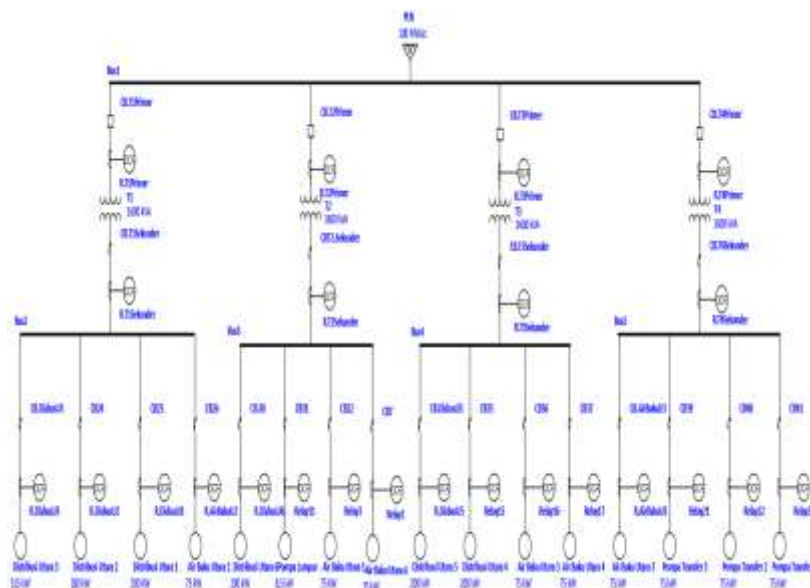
PLN
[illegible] MVAsc

Bus1

CB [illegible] Primer
R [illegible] Primer
T1
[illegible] kVA
CB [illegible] Sekunder
R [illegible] Sekunder

CB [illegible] Primer
R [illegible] Primer
T2
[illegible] kVA
CB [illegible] Sekunder
R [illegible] Sekunder

CB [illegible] Primer
R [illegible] Primer
T3
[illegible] kVA
CB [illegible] Sekunder
R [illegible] Sekunder

CB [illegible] Primer
R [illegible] Primer
T4
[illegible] kVA
CB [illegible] Sekunder
R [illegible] Sekunder

Bus2
Bus3
Bus4
Bus5

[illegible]

Distribusi Utara 3
Distribusi Utara 2
Distribusi Utara 1
Air Baku Utara 1
Distribusi Utara
Pompa Lumpur
Air Baku Utara
Air Baku Utara
Distribusi Utara 5
Distribusi Utara 4
Air Baku Utara 3
Air Baku Utara 4
Air Baku Utara 1
Pompa Transfer 1
Pompa Transfer 2
Pompa Transfer